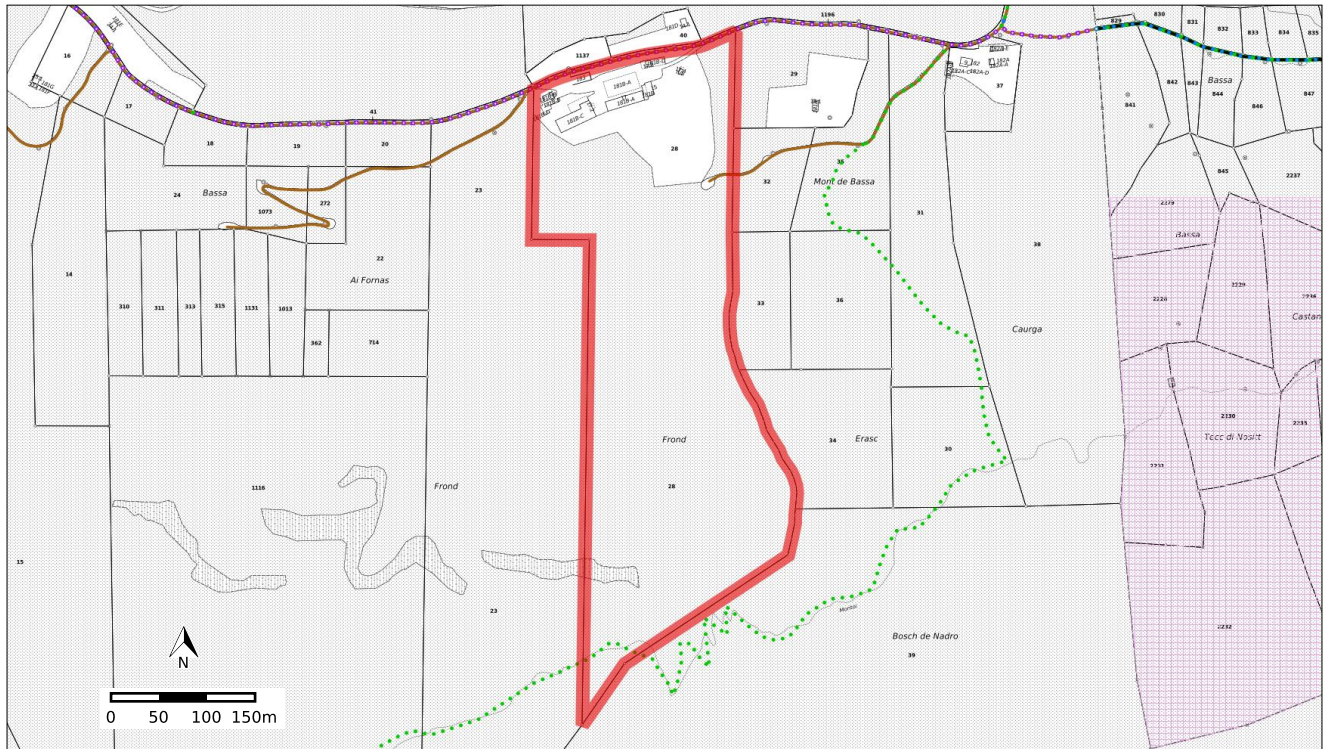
16
1816
17
18
19
20
41
1137
40
1196
29
829
830
831
832
833
834
835
842
843
Bassa
844
846
847
841
37
28
32
Mont de Bassa
845
2237
24
Bassa
1073
272
23
22
Ai Fornas
31
38
2229
Bassa
2230
2229
Castan
14
310
311
313
315
1131
1013
33
36
35
362
714
Caurga
Frond
34
Erasc
30
2130
Tecc di Nositt
2233
2231
1116
Frond
28
15
23
Bosch de Nadro
39
2232
N
0 50 100 150m